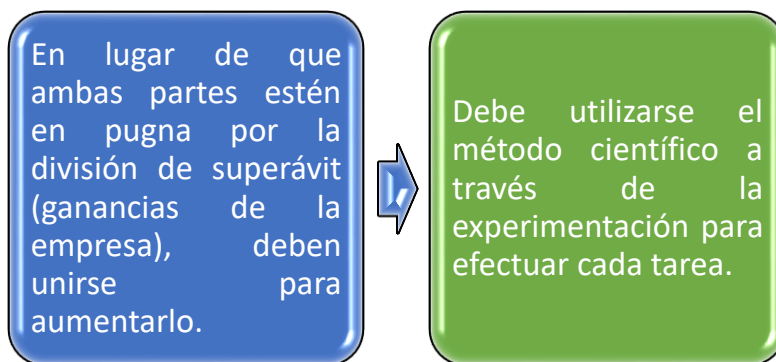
En lugar de que ambas partes estén en pugna por la división de superávit (ganancias de la empresa), deben unirse para aumentarlo.

Debe utilizarse el método científico a través de la experimentación para efectuar cada tarea.